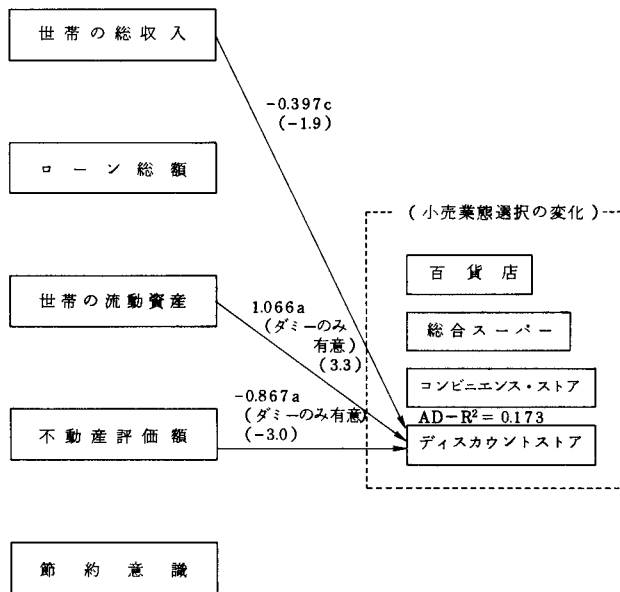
世帯の総収入

ローン総額

世帯の流動資産

不動産評価額

節約意識

-0.397c
(-1.9)

1.066a
(ダミーのみ有意)
(3.3)

-0.867a
(ダミーのみ有意)
(-3.0)

(小売業態選択の変化)

百貨店

総合スーパー

コンビニエンス・ストア

AD-R$^2$ = 0.173

ディスカウントストア